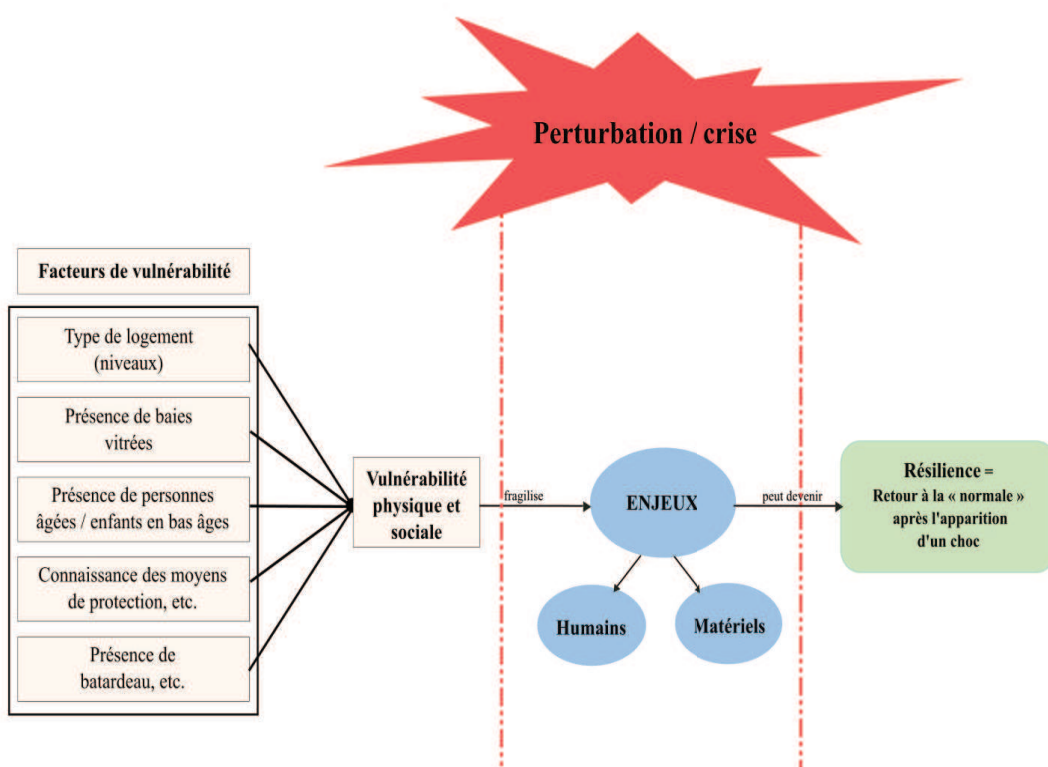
Perturbation / crise

Facteurs de vulnérabilité

Type de logement (niveaux)

Présence de baies vitrées

Présence de personnes âgées / enfants en bas âges

Connaissance des moyens de protection, etc.

Présence de batardeau, etc.

Vulnérabilité physique et sociale

fragilise

ENJEUX

Humains

Matériels

peut devenir

Résilience = Retour à la « normale » après l'apparition d'un choc